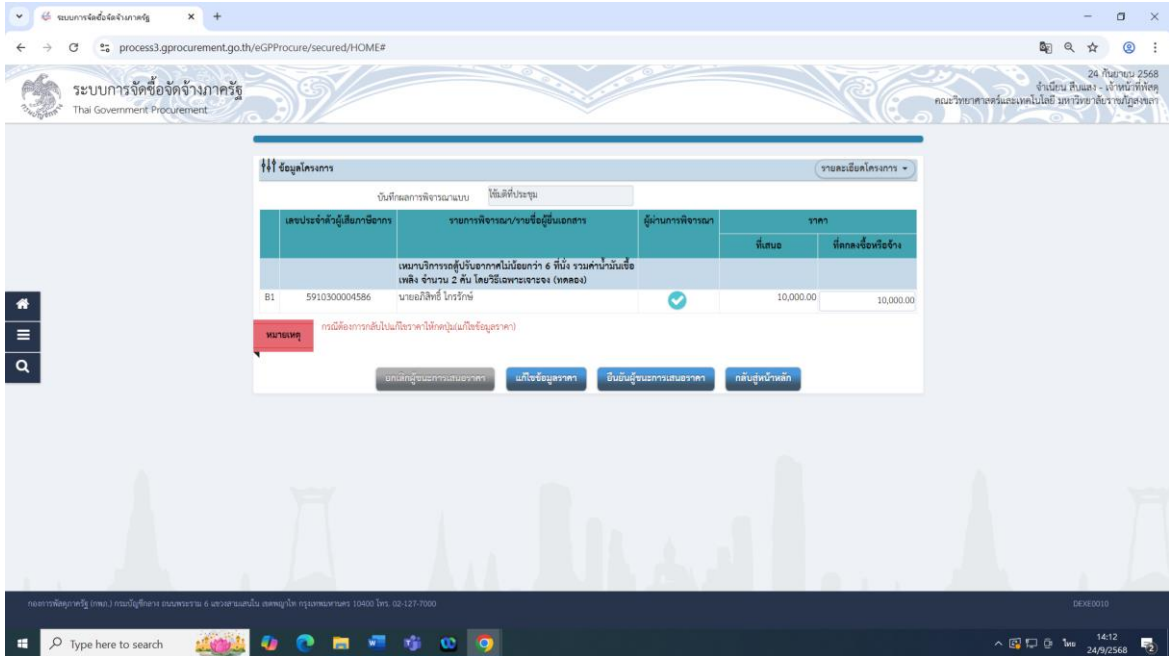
ระบบการจัดซื้อจัดจ้างภาครัฐ ×

process3.gprocurement.go.th/eGPProcure/secured/HOME#

ระบบการจัดซื้อจัดจ้างภาครัฐ
Thai Government Procurement

24 กันยายน 2568
จำเนียน สีนแดง - เจ้าหน้าที่พัสดุ
คณะวิทยาศาสตร์และเทคโนโลยี มหาวิทยาลัยราชภัฏสงขลา

ข้อมูลโครงการ

รายละเอียดโครงการ

บันทึกผลการพิจารณาแบบ ใช้มติที่ประชุม

| | เลขประจำตัวผู้เสียภาษีอากร | รายการพิจารณา/รายชื่อผู้ยื่นเอกสาร | ผู้ผ่านการพิจารณา | ราคา ที่เสนอ | ราคา ที่ตกลงซื้อหรือจ้าง |
|---|---|---|---|---|---|
| | | เหมาบริการรถตู้ปรับอากาศไม่น้อยกว่า 6 ที่นั่ง รวมค่าน้ำมันเชื้อเพลิง จำนวน 2 คัน โดยวิธีเฉพาะเจาะจง (ทดลอง) | | | |
| B1 | 5910300004586 | นายอภิสิทธิ์ ไกรรักษ์ | | 10,000.00 | 10,000.00 |

หมายเหตุ กรณีต้องการกลับไปแก้ไขราคาให้กดปุ่ม(แก้ไขข้อมูลราคา)

ยกเลิกผู้ชนะการเสนอราคา แก้ไขข้อมูลราคา ยืนยันผู้ชนะการเสนอราคา กลับสู่หน้าหลัก

กองการพัสดุภาครัฐ (กพภ.) กรมบัญชีกลาง ถนนพระราม 6 แขวงสามเสนใน เขตพญาไท กรุงเทพมหานคร 10400 โทร. 02-127-7000

DEXE0010

Type here to search

14:12
24/9/2568